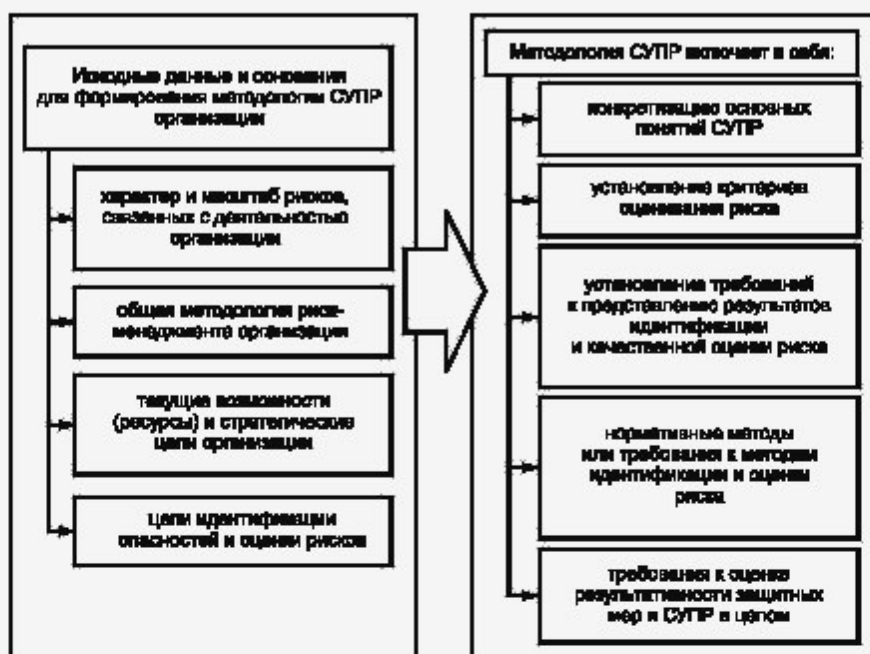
Исходные данные и основания для формирования методологии СУПР организации

характер и масштаб рисков, связанных с деятельностью организации

общая методология риск-менеджмента организации

текущие возможности (ресурсы) и стратегические цели организации

цели идентификации опасностей и оценки рисков

Методология СУПР включает в себя:

конкретизацию основных понятий СУПР

установление критериев оценивания риска

установление требований к представлению результатов идентификации и качественной оценки риска

нормативные методы или требования к методам идентификации и оценки риска

требования к оценке результативности защитных мер и СУПР в целом